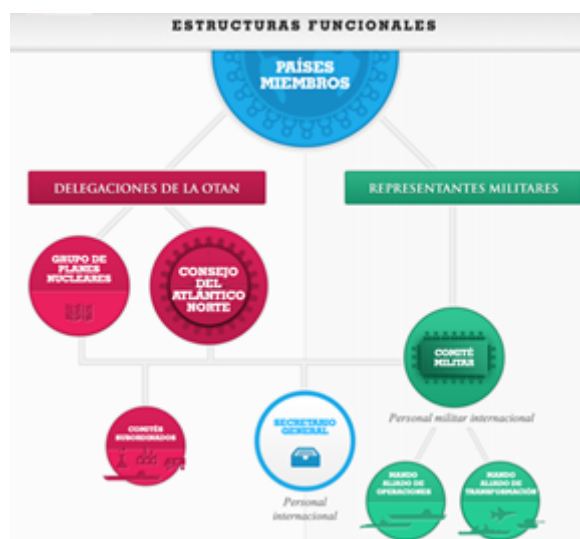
ESTRUCTURAS FUNCIONALES

PAÍSES MIEMBROS

DELEGACIONES DE LA OTAN

REPRESENTANTES MILITARES

GRUPO DE PLANES NUCLEARES

CONSEJO DEL ATLÁNTICO NORTE

COMITÉ MILITAR

Personal militar internacional

COMITÉS SUBORDINADOS

SECRETARIO GENERAL

Personal internacional

MANDO ALIADO DE OPERACIONES

MANDO ALIADO DE TRANSFORMACIÓN